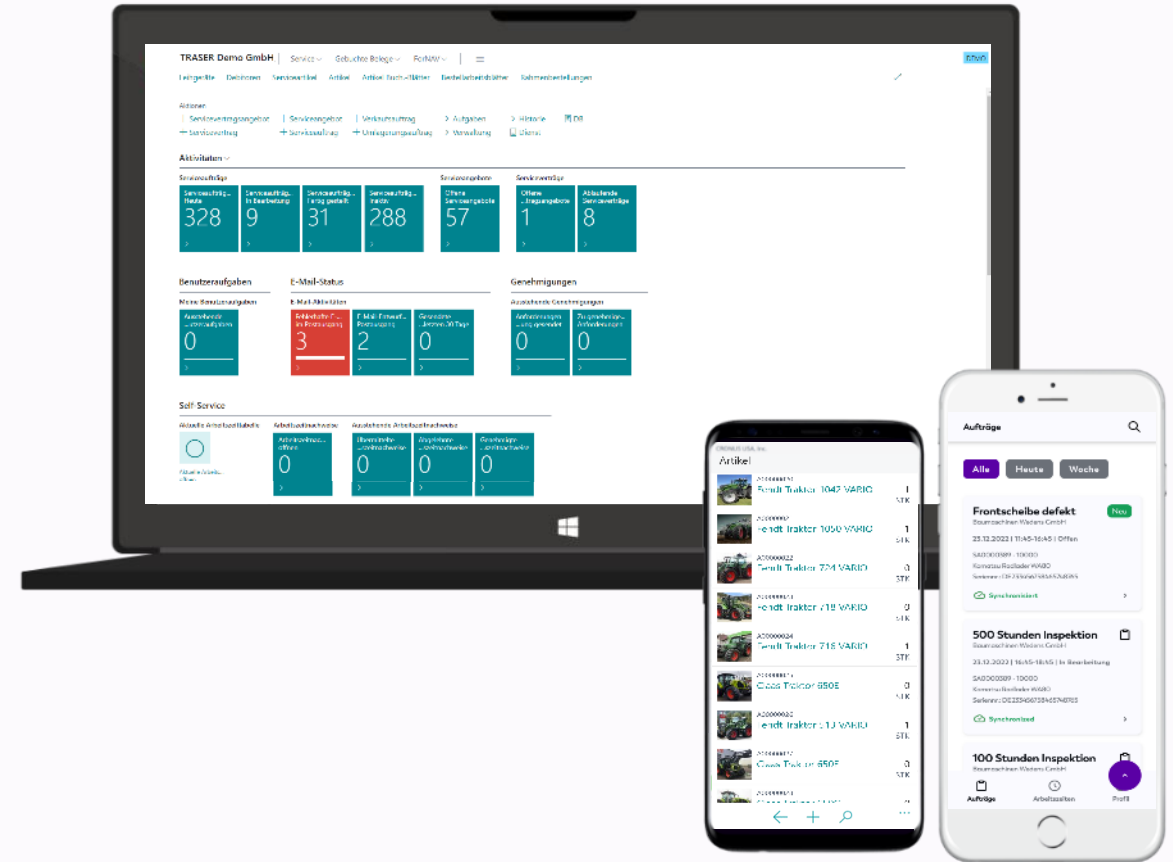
TRASER Demo GmbH | Service | Gebuchte Belege | ForNAV | ≡

Leihgeräte Debitoren Serviceartikel Artikel Artikel Buch.-Blätter Bestellarbeitsblätter Rahmenbestellungen

Aktionen
Serviceverragsangebot | Serviceangebot | Verkaufsauftrag > Aufgaben > Historie DB
+ Servicevertrag + Serviceauftrag + Umlagerungsauftrag > Verwaltung Dienst

Aktivitäten

Serviceaufträge
Serviceaufträge Heute 328
Serviceaufträge In Bearbeitung 9
Serviceaufträge Fertig gestellt 31
Serviceaufträge Inaktiv 288

Serviceangebote
Offene Serviceangebote 57

Serviceverträge
Offene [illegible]angebote 1
Ablaufende Serviceverträge 8

Benutzeraufgaben
Meine Benutzeraufgaben
Ausstehende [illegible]aufgaben 0

E-Mail-Status
E-Mail-Aktivitäten
Fehlerhafte E-Mails im Postausgang 3
E-Mail-Entwürfe Postausgang 2
Gesendete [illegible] letzten 30 Tage 0

Genehmigungen
Ausstehende Genehmigungen
Anforderungen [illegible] genehmigt 0
Zu genehmigende Anforderungen 0

Self-Service
Aktuelle Arbeitszeittabelle
Aktuelle Arbeits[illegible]
Arbeitszeitnachweise
Arbeitszeitnachweise offen 0
Ausstehende Arbeitszeitnachweise
Übermittelte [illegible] 0
Abgelehnte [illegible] 0
Genehmigte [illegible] 0

Artikel
Fendt Traktor 1042 VARIO 1 STK
Fendt Traktor 1050 VARIO 1 STK
Fendt Traktor 724 VARIO 0 STK
Fendt Traktor 718 VARIO 0 STK
Fendt Traktor 718 VARIO 1 STK
Claas Traktor 650E 0 STK
Fendt Traktor 1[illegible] VARIO 1 STK
Claas Traktor 650E 0 STK

Aufträge
Alle Heute Woche

Frontscheibe defekt Neu
Baumaschinen Wadans GmbH
23.12.2022 | 11:45-16:45 | Offen
SA0000389 - 10000
Komatsu Radlader WA80
Synchronisiert

500 Stunden Inspektion
Baumaschinen Wadans GmbH
23.12.2022 | 16:45-18:45 | In Bearbeitung
SA0000389 - 10000
Komatsu Radlader WA80
Seriennr.: DE2354567354674765
Synchronisiert

100 Stunden Inspektion
Baumaschinen Wadans GmbH

Aufträge Arbeitszeiten Profil